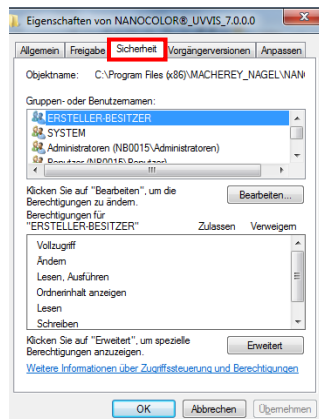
Eigenschaften von NANOCOLOR®_UVVIS_7.0.0.0

Allgemein | Freigabe | Sicherheit | Vorgängerversionen | Anpassen

Objektname: C:\Program Files (x86)\MACHEREY_NAGEL\NAN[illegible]

Gruppen- oder Benutzernamen:

ERSTELLER-BESITZER
SYSTEM
Administratoren (NB0015\Administratoren)
Benutzer (NB0015\Benutzer)

Klicken Sie auf "Bearbeiten", um die Berechtigungen zu ändern.

Bearbeiten...

Berechtigungen für "ERSTELLER-BESITZER"

Zulassen

Verweigern

Vollzugriff
Ändern
Lesen, Ausführen
Ordnerinhalt anzeigen
Lesen
Schreiben

Klicken Sie auf "Erweitert", um spezielle Berechtigungen anzuzeigen.

Erweitert

Weitere Informationen über Zugriffssteuerung und Berechtigungen

OK | Abbrechen | Übernehmen